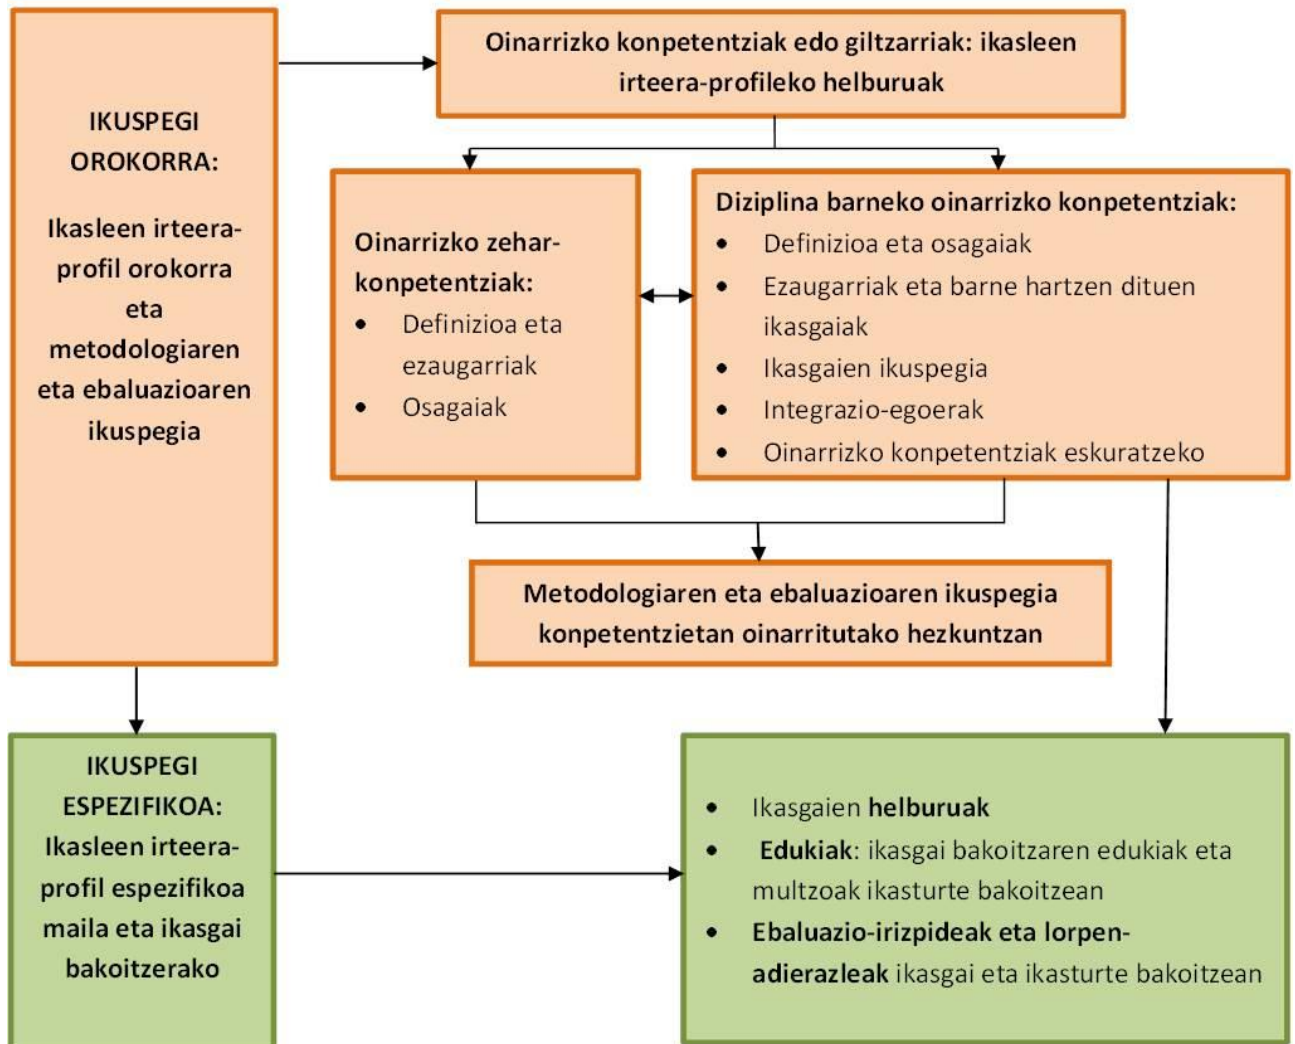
IKUSPEGI OROKORRA:

Ikasleen irteera-profil orokorra eta metodologiaren eta ebaluazioaren ikuspegia

Oinarrizko konpetentziak edo giltzarriak: ikasleen irteera-profileko helburuak

Oinarrizko zehar-konpetentziak:
- Definizioa eta ezaugarriak
- Osagaiak

Diziplina barneko oinarrizko konpetentziak:
- Definizioa eta osagaiak
- Ezaugarriak eta barne hartzen dituen ikasgaiak
- Ikasgaien ikuspegia
- Integrazio-egoerak
- Oinarrizko konpetentziak eskuratzeko

Metodologiaren eta ebaluazioaren ikuspegia konpetentzietan oinarritutako hezkuntzan

IKUSPEGI ESPEZIFIKOA: Ikasleen irteera-profil espezifikoa maila eta ikasgai bakoitzerako

- Ikasgaien helburuak
- Edukiak: ikasgai bakoitzaren edukiak eta multzoak ikasturte bakoitzean
- Ebaluazio-irizpideak eta lorpen-adierazleak ikasgai eta ikasturte bakoitzean